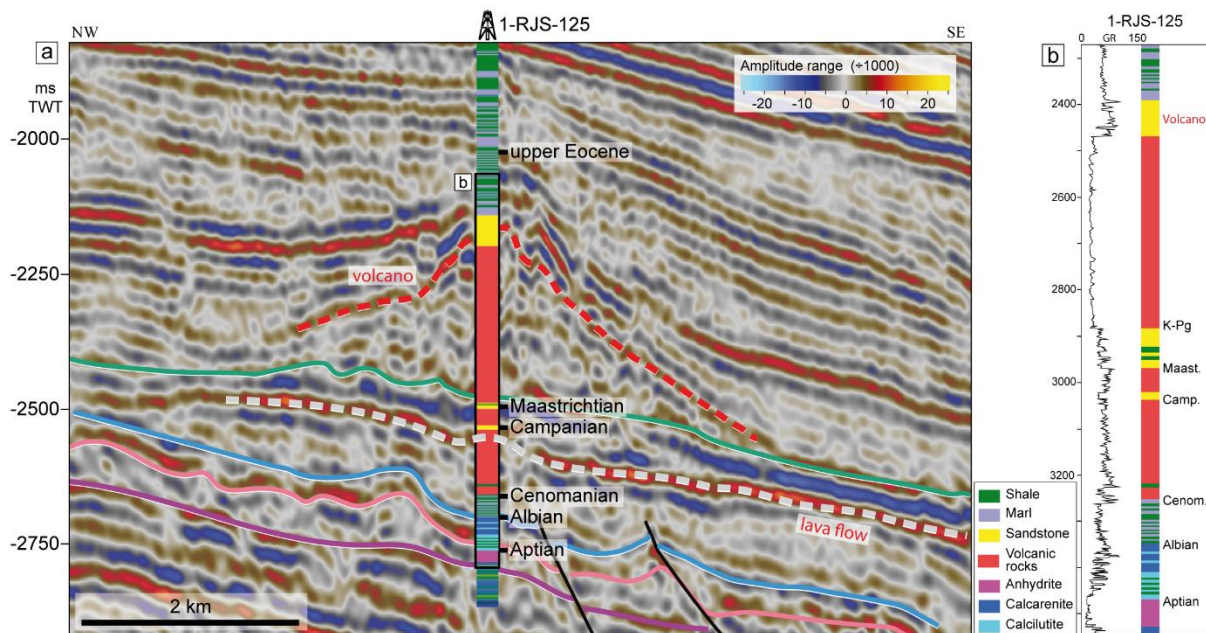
1-RJS-125

a

NW

SE

ms TWT

-2000

-2250

-2500

-2750

Amplitude range (÷1000)

-20 -10 0 10 20

upper Eocene

b

volcano

Maastrichtian

Campanian

Cenomanian

Albian

Aptian

lava flow

2 km

1-RJS-125

b

0 GR 150

2400

2600

2800

3000

3200

Volcano

K-Pg

Maast.

Camp.

Cenom.

Albian

Aptian

Shale

Marl

Sandstone

Volcanic rocks

Anhydrite

Calcarenite

Calcilutite